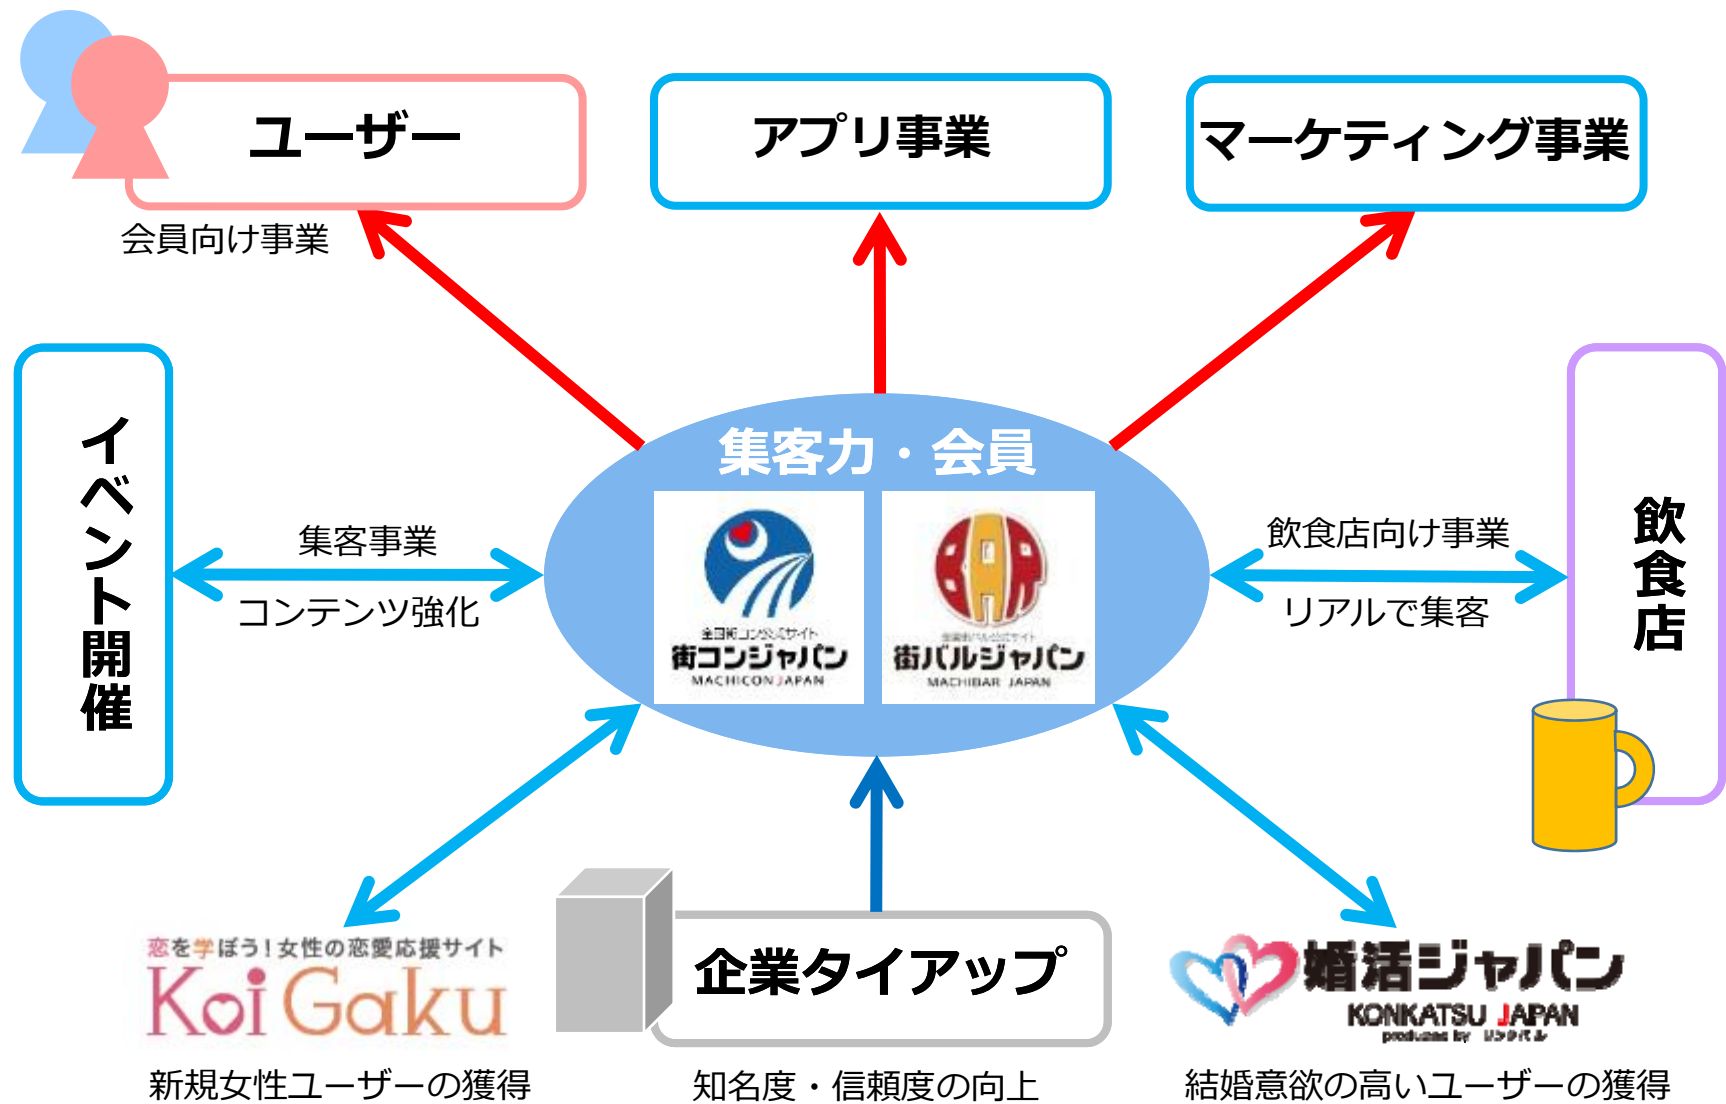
ユーザー

会員向け事業

アプリ事業

マーケティング事業

イベント開催

集客事業

コンテンツ強化

集客力・会員

全国街コン公式サイト
街コンジャパン
MACHICON JAPAN

全国街バル公式サイト
街バルジャパン
MACHIBAR JAPAN

飲食店向け事業

リアルで集客

飲食店

恋を学ぼう！女性の恋愛応援サイト
Koi Gaku

新規女性ユーザーの獲得

企業タイアップ

知名度・信頼度の向上

婚活ジャパン
KONKATSU JAPAN
produced by リンクバル

結婚意欲の高いユーザーの獲得